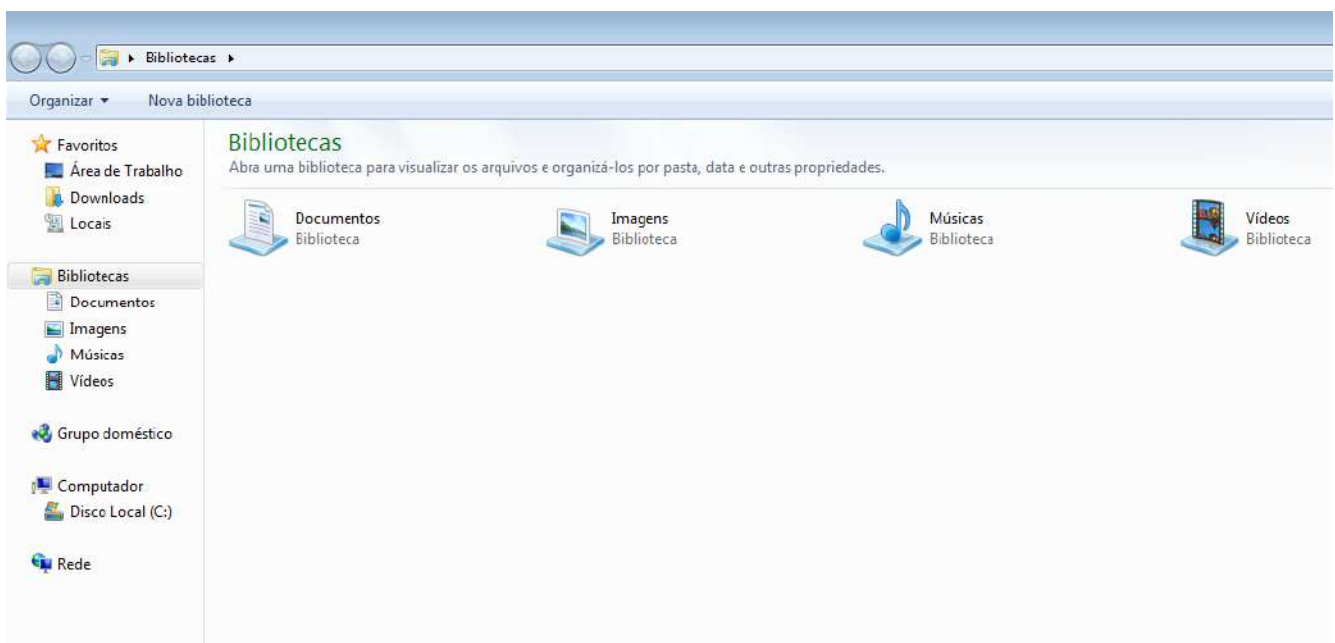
▸ Bibliotecas ▸

Organizar ▾ Nova biblioteca

Favoritos
Área de Trabalho
Downloads
Locais

Bibliotecas
Documentos
Imagens
Músicas
Vídeos

Grupo doméstico

Computador
Disco Local (C:)

Rede

Bibliotecas
Abra uma biblioteca para visualizar os arquivos e organizá-los por pasta, data e outras propriedades.

Documentos
Biblioteca

Imagens
Biblioteca

Músicas
Biblioteca

Vídeos
Biblioteca